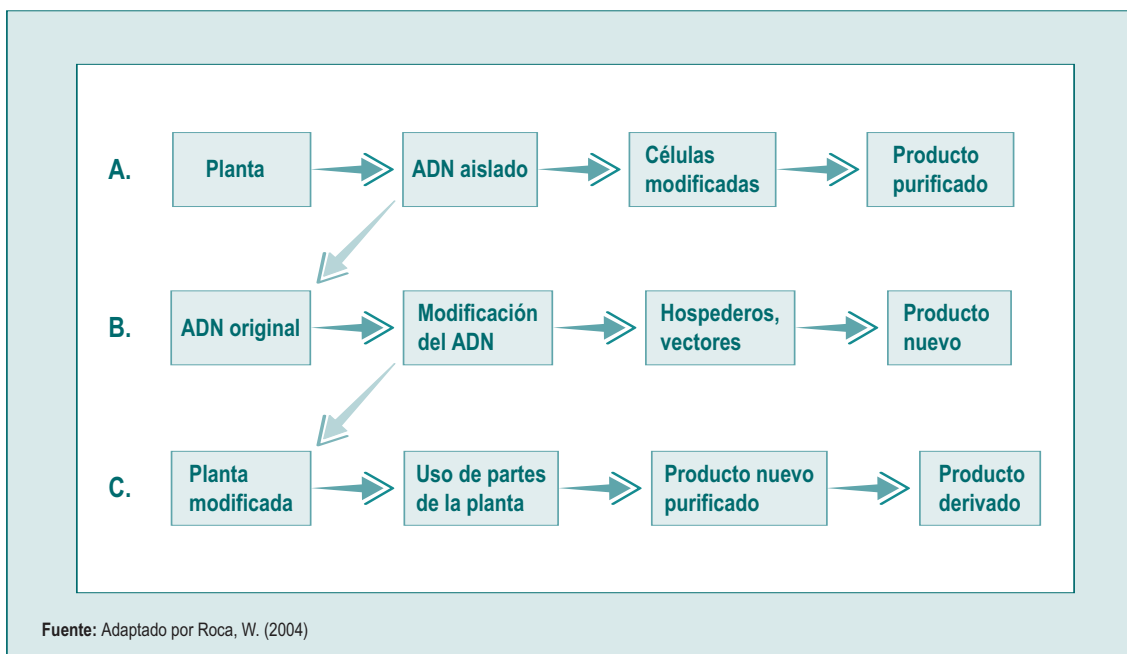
A. Planta ADN aislado Células modificadas Producto purificado

B. ADN original Modificación del ADN Hospederos, vectores Producto nuevo

C. Planta modificada Uso de partes de la planta Producto nuevo purificado Producto derivado

**Fuente:** Adaptado por Roca, W. (2004)